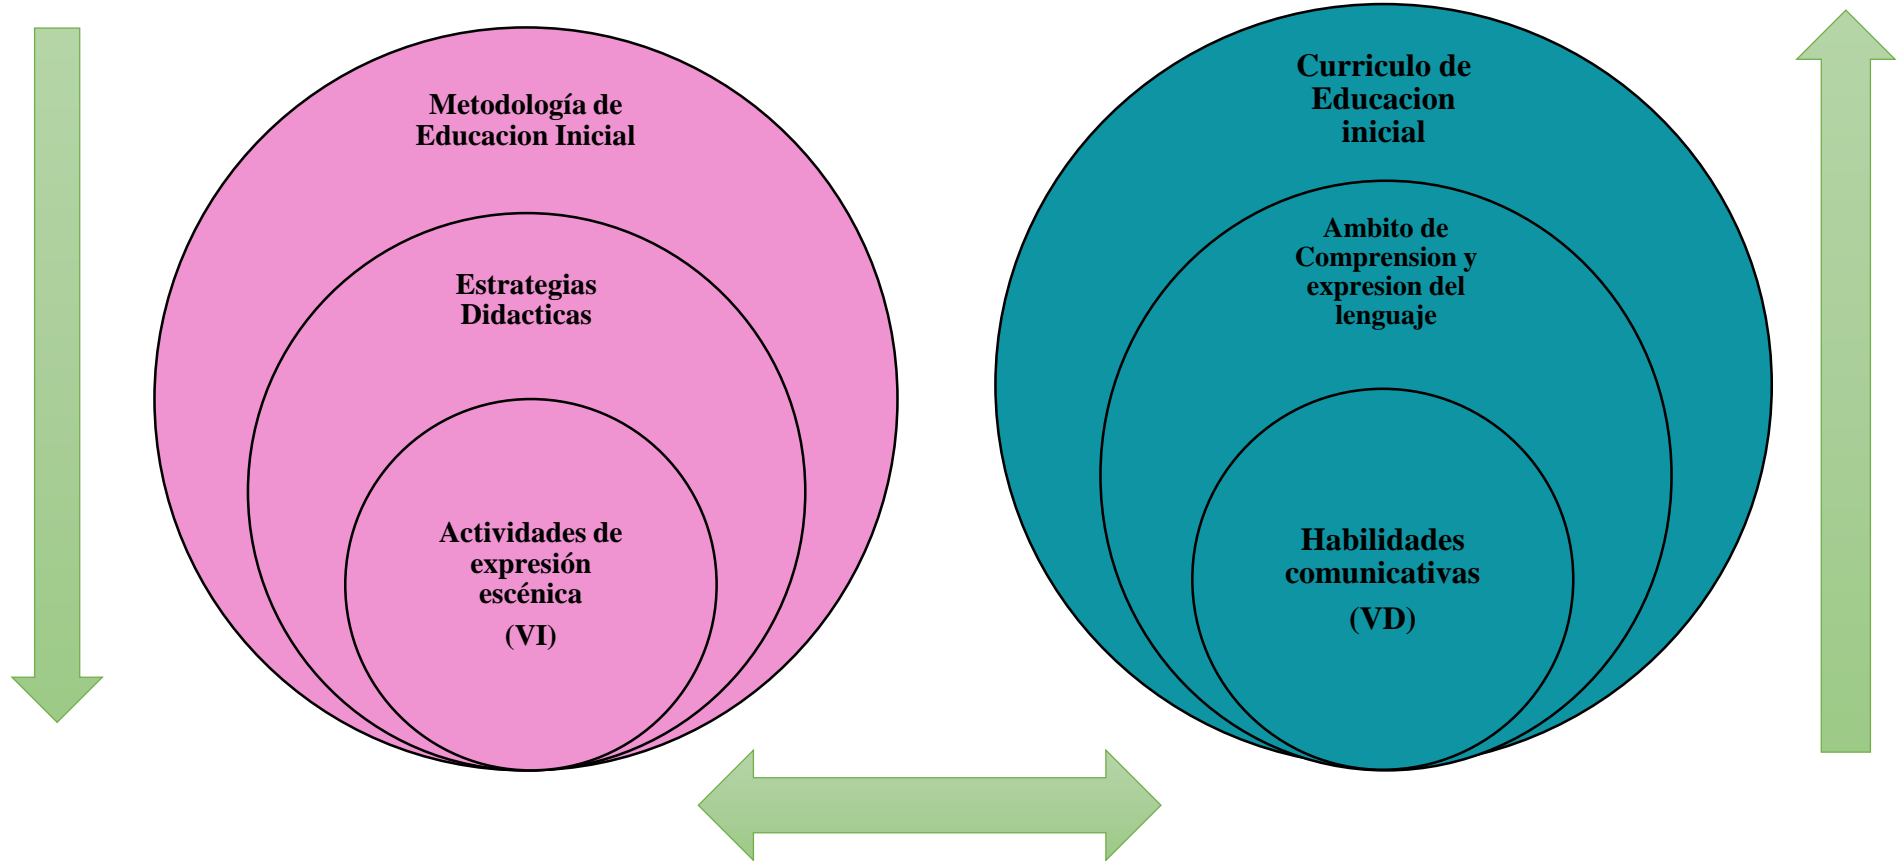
Metodología de Educacion Inicial

Estrategias Didacticas

Actividades de expresión escénica

(VI)

Curriculo de Educacion inicial

Ambito de Comprension y expresion del lenguaje

Habilidades comunicativas

(VD)